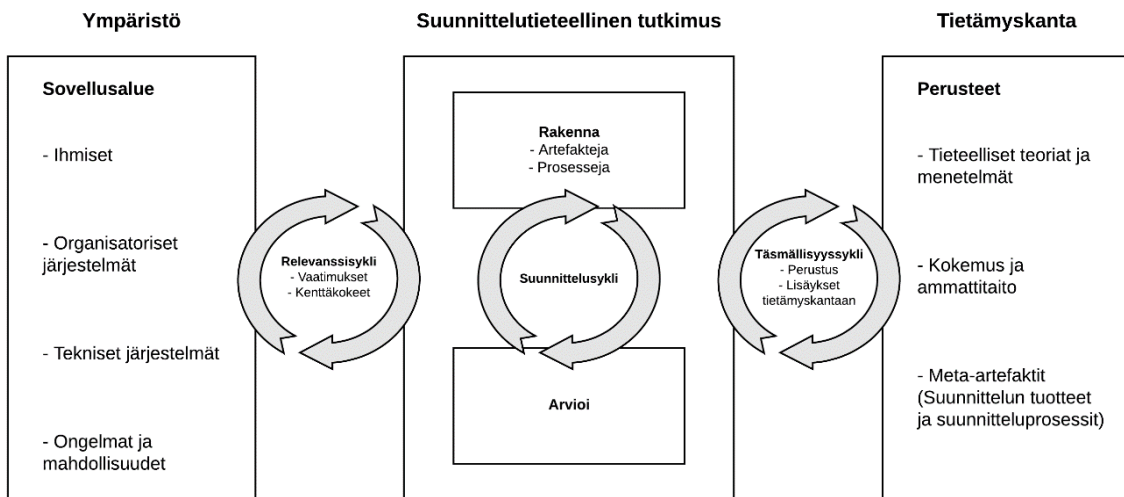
Ympäristö

Sovellusalue

- Ihmiset

- Organisatoriset järjestelmät

- Tekniset järjestelmät

- Ongelmat ja mahdollisuudet

Relevanssisykli
- Vaatimukset
- Kenttäkokeet

Suunnittelutieteellinen tutkimus

Rakenna
- Artefakteja
- Prosesseja

Suunnittelusykli

Arvioi

Täsmällisyyssykli
- Perustus
- Lisäykset tietämyskantaan

Tietämyskanta

Perusteet

- Tieteelliset teoriat ja menetelmät

- Kokemus ja ammattitaito

- Meta-artefaktit (Suunnittelun tuotteet ja suunnitteluprosessit)